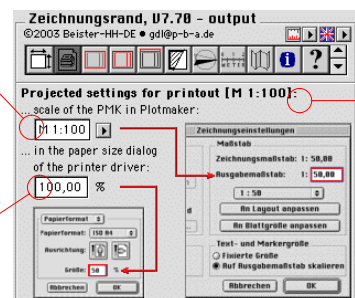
Zeichnungsrand, V7.70 - output
©2003 Beister-HH-DE ● gdl@p-b-a.de

Projected settings for printout [M 1:100]:
... scale of the PMK in Plotmaker:
M 1:100
... in the paper size dialog of the printer driver:
100,00 %

Papierformat
Papierformat: ISO A4
Ausrichtung:
Größe: 50 %
Abbrechen OK

Zeichnungseinstellungen
Maßstab
Zeichnungsmaßstab: 1 : 50,00
Ausgabemaßstab: 1 : 50,00
1 : 50
An Layout anpassen
An Blattgröße anpassen
Text- und Markergröße
Fixierte Größe
Auf Ausgabemaßstab skalieren
Abbrechen OK